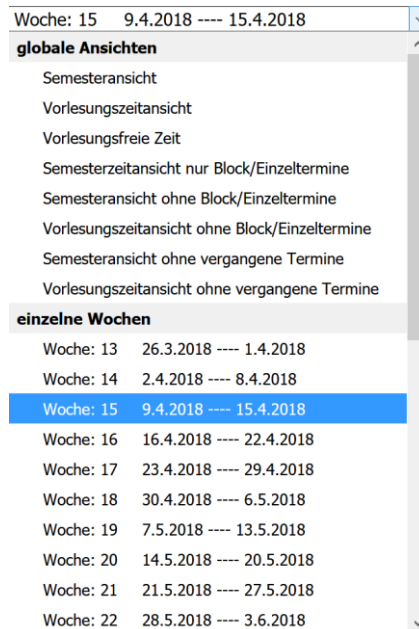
Woche: 15 9.4.2018 ---- 15.4.2018

globale Ansichten

Semesteransicht

Vorlesungszeitansicht

Vorlesungsfreie Zeit

Semesterzeitansicht nur Block/Einzeltermine

Semesteransicht ohne Block/Einzeltermine

Vorlesungszeitansicht ohne Block/Einzeltermine

Semesteransicht ohne vergangene Termine

Vorlesungszeitansicht ohne vergangene Termine

einzelne Wochen

Woche: 13 26.3.2018 ---- 1.4.2018

Woche: 14 2.4.2018 ---- 8.4.2018

Woche: 15 9.4.2018 ---- 15.4.2018

Woche: 16 16.4.2018 ---- 22.4.2018

Woche: 17 23.4.2018 ---- 29.4.2018

Woche: 18 30.4.2018 ---- 6.5.2018

Woche: 19 7.5.2018 ---- 13.5.2018

Woche: 20 14.5.2018 ---- 20.5.2018

Woche: 21 21.5.2018 ---- 27.5.2018

Woche: 22 28.5.2018 ---- 3.6.2018